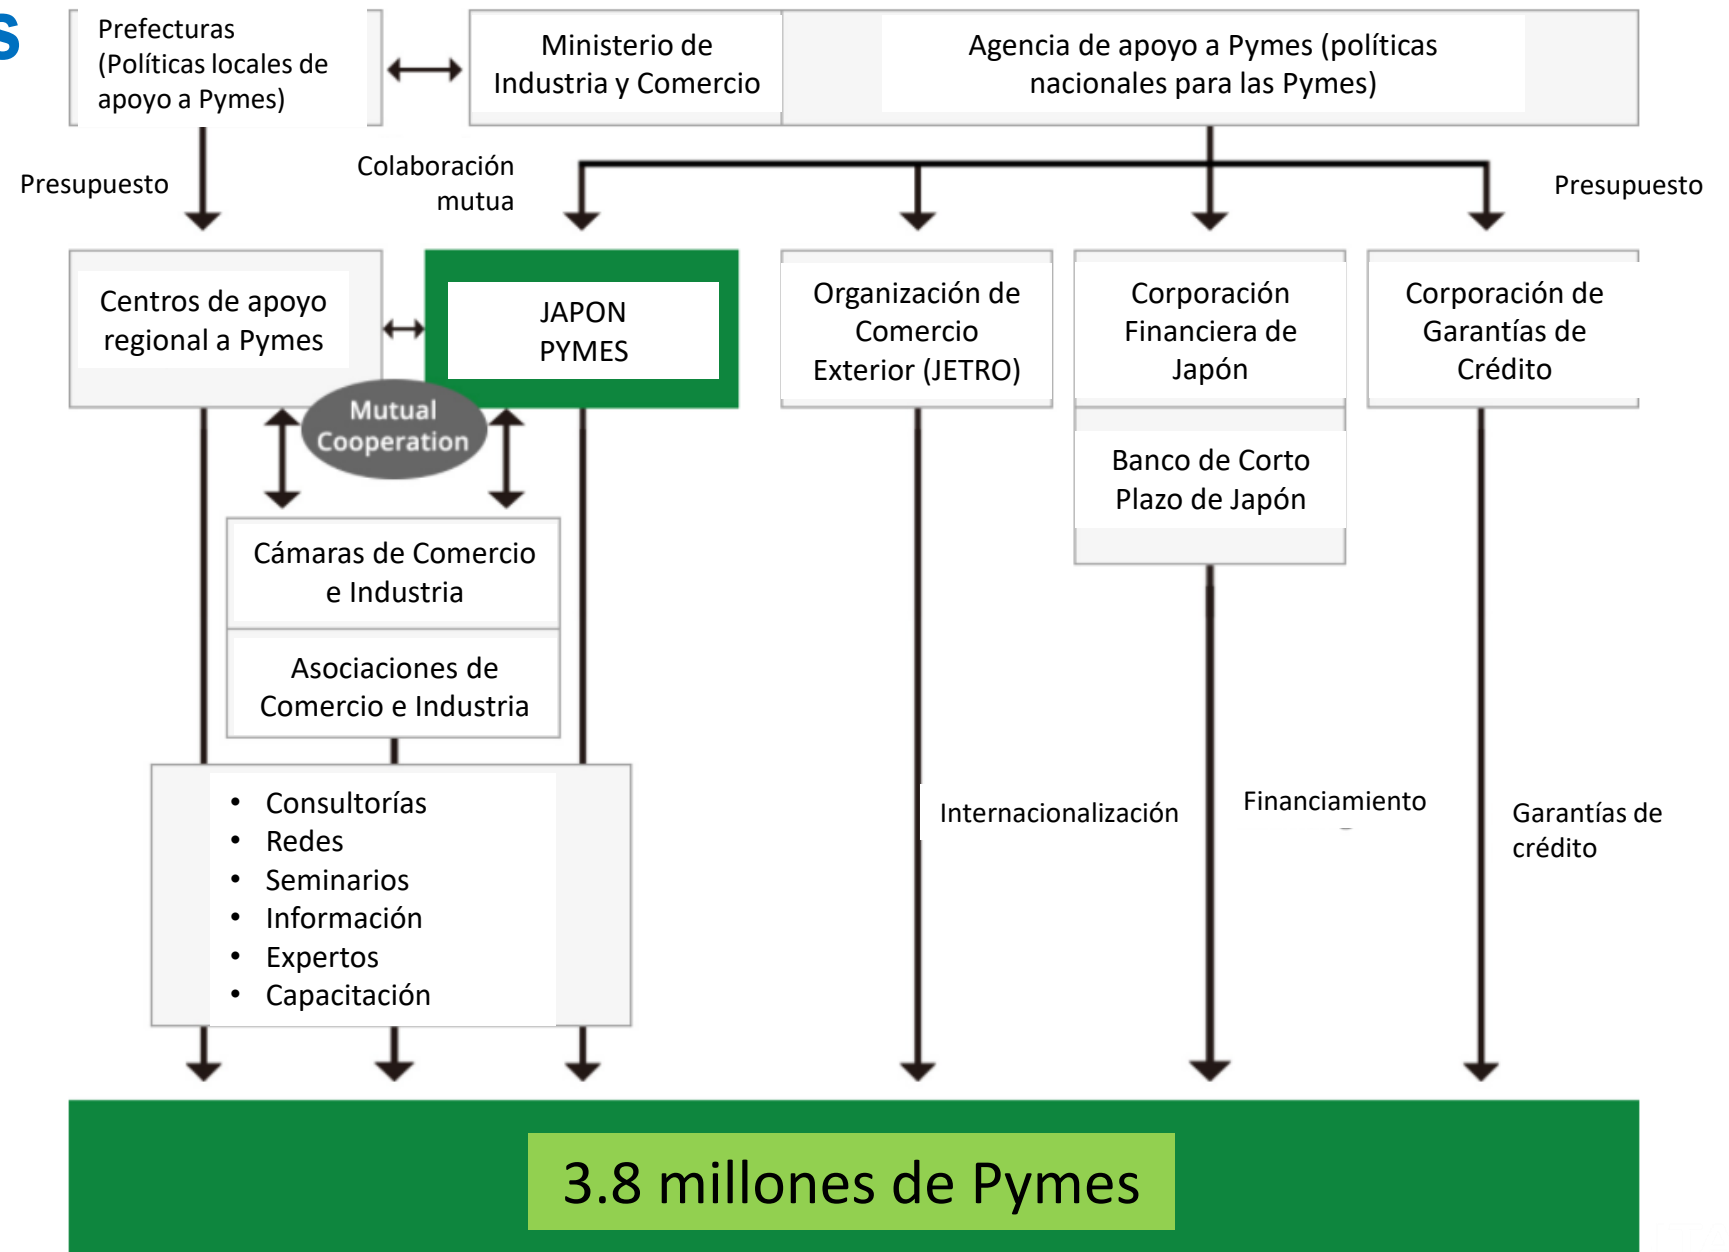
s

Prefecturas (Políticas locales de apoyo a Pymes)

Ministerio de Industria y Comercio

Agencia de apoyo a Pymes (políticas nacionales para las Pymes)

Presupuesto

Colaboración mutua

Presupuesto

Centros de apoyo regional a Pymes

JAPON PYMES

Organización de Comercio Exterior (JETRO)

Corporación Financiera de Japón

Corporación de Garantías de Crédito

Mutual Cooperation

Banco de Corto Plazo de Japón

Cámaras de Comercio e Industria

Asociaciones de Comercio e Industria

• Consultorías
• Redes
• Seminarios
• Información
• Expertos
• Capacitación

Internacionalización

Financiamiento

Garantías de crédito

3.8 millones de Pymes